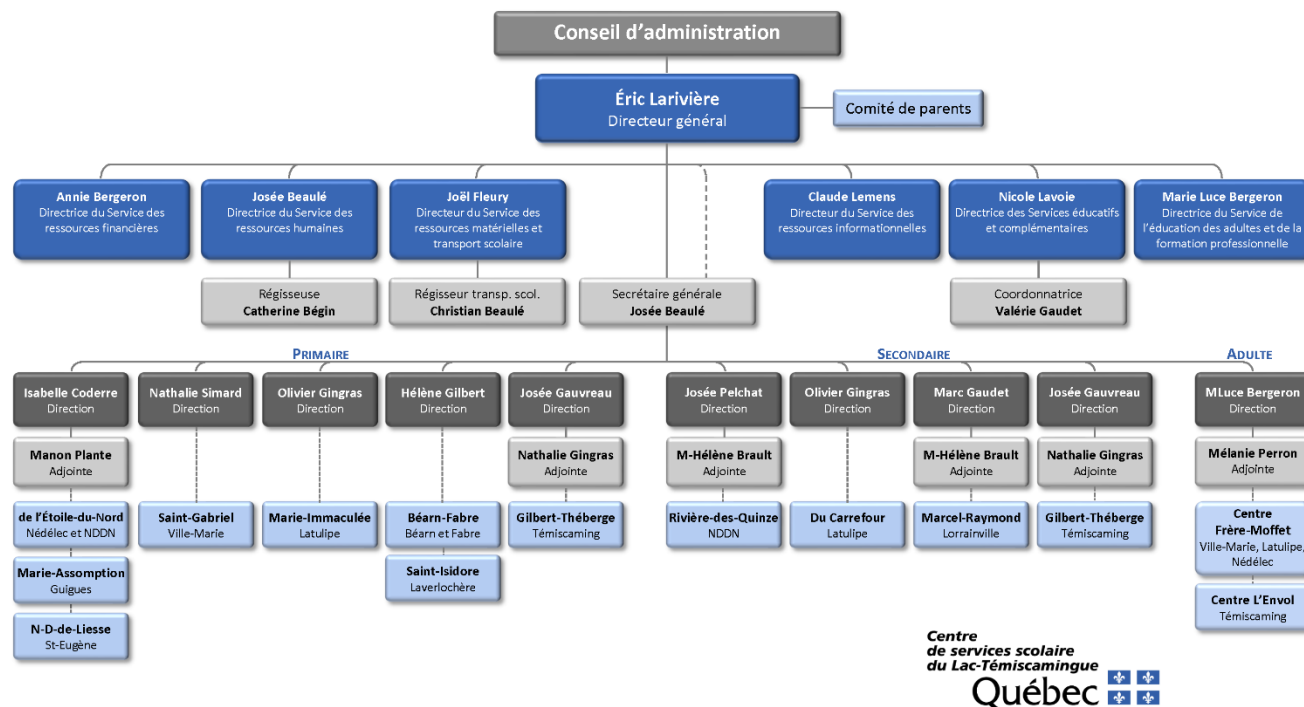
Conseil d'administration

Éric Larivière
Directeur général

Comité de parents

Annie Bergeron
Directrice du Service des ressources financières

Josée Beaulé
Directrice du Service des ressources humaines

Joël Fleury
Directeur du Service des ressources matérielles et transport scolaire

Claude Lemens
Directeur du Service des ressources informationnelles

Nicole Lavoie
Directrice des Services éducatifs et complémentaires

Marie Luce Bergeron
Directrice du Service de l'éducation des adultes et de la formation professionnelle

Régisseuse
Catherine Bégin

Régisseur transp. scol.
Christian Beaulé

Secrétaire générale
Josée Beaulé

Coordonnatrice
Valérie Gaudet

PRIMAIRE

SECONDAIRE

ADULTE

Isabelle Coderre
Direction

Nathalie Simard
Direction

Olivier Gingras
Direction

Hélène Gilbert
Direction

Josée Gauvreau
Direction

Josée Pelchat
Direction

Olivier Gingras
Direction

Marc Gaudet
Direction

Josée Gauvreau
Direction

MLuce Bergeron
Direction

Manon Plante
Adjointe

Nathalie Gingras
Adjointe

M-Hélène Brault
Adjointe

M-Hélène Brault
Adjointe

Nathalie Gingras
Adjointe

Mélanie Perron
Adjointe

de l'Étoile-du-Nord
Nédélec et NDDN

Saint-Gabriel
Ville-Marie

Marie-Immaculée
Latulipe

Béarn-Fabre
Béarn et Fabre

Gilbert-Théberge
Témiscaming

Rivière-des-Quinze
NDDN

Du Carrefour
Latulipe

Marcel-Raymond
Lorrainville

Gilbert-Théberge
Témiscaming

Centre Frère-Moffet
Ville-Marie, Latulipe, Nédélec

Marie-Assomption
Guigues

Saint-Isidore
Laverlochère

Centre L'Envol
Témiscaming

N-D-de-Liesse
St-Eugène

Centre de services scolaire du Lac-Témiscamingue
Québec